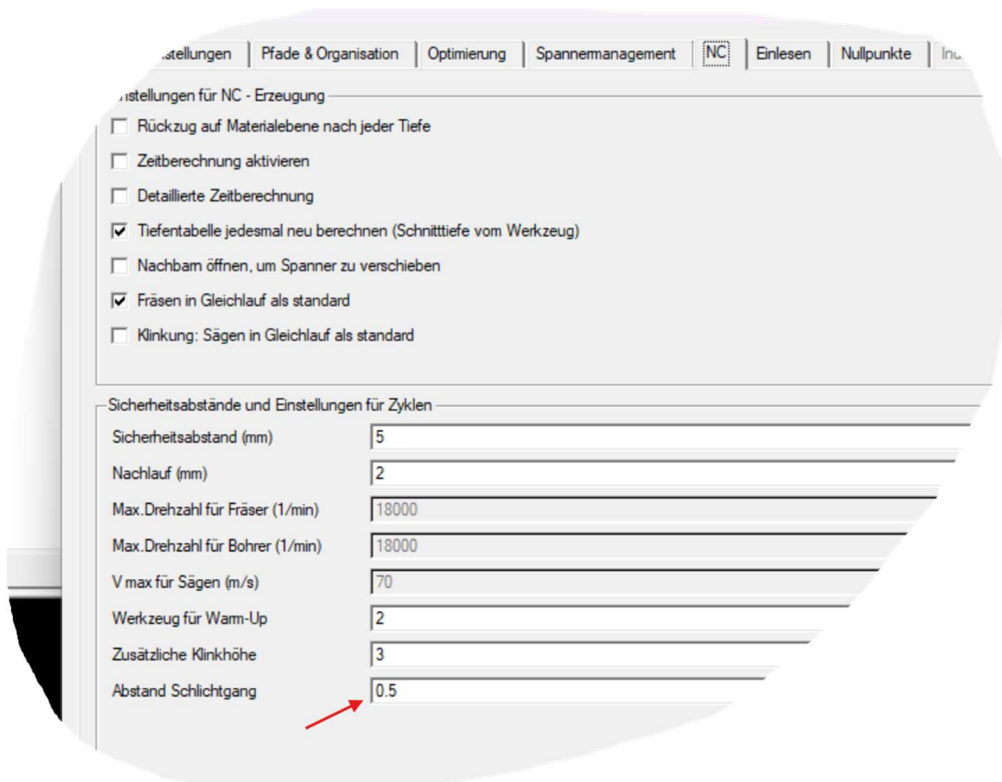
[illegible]stellungen | Pfade & Organisation | Optimierung | Spannermanagement | NC | Einlesen | Nullpunkte | In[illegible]

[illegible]nstellungen für NC - Erzeugung

Rückzug auf Materialebene nach jeder Tiefe

Zeitberechnung aktivieren

Detaillierte Zeitberechnung

Tiefentabelle jedesmal neu berechnen (Schnitttiefe vom Werkzeug)

Nachbarn öffnen, um Spanner zu verschieben

Fräsen in Gleichlauf als standard

Klinkung: Sägen in Gleichlauf als standard

Sicherheitsabstände und Einstellungen für Zyklen

| | |
|---|---|
| Sicherheitsabstand (mm) | 5 |
| Nachlauf (mm) | 2 |
| Max.Drehzahl für Fräser (1/min) | 18000 |
| Max.Drehzahl für Bohrer (1/min) | 18000 |
| V max für Sägen (m/s) | 70 |
| Werkzeug für Warm-Up | 2 |
| Zusätzliche Klinkhöhe | 3 |
| Abstand Schlichtgang | 0.5 |